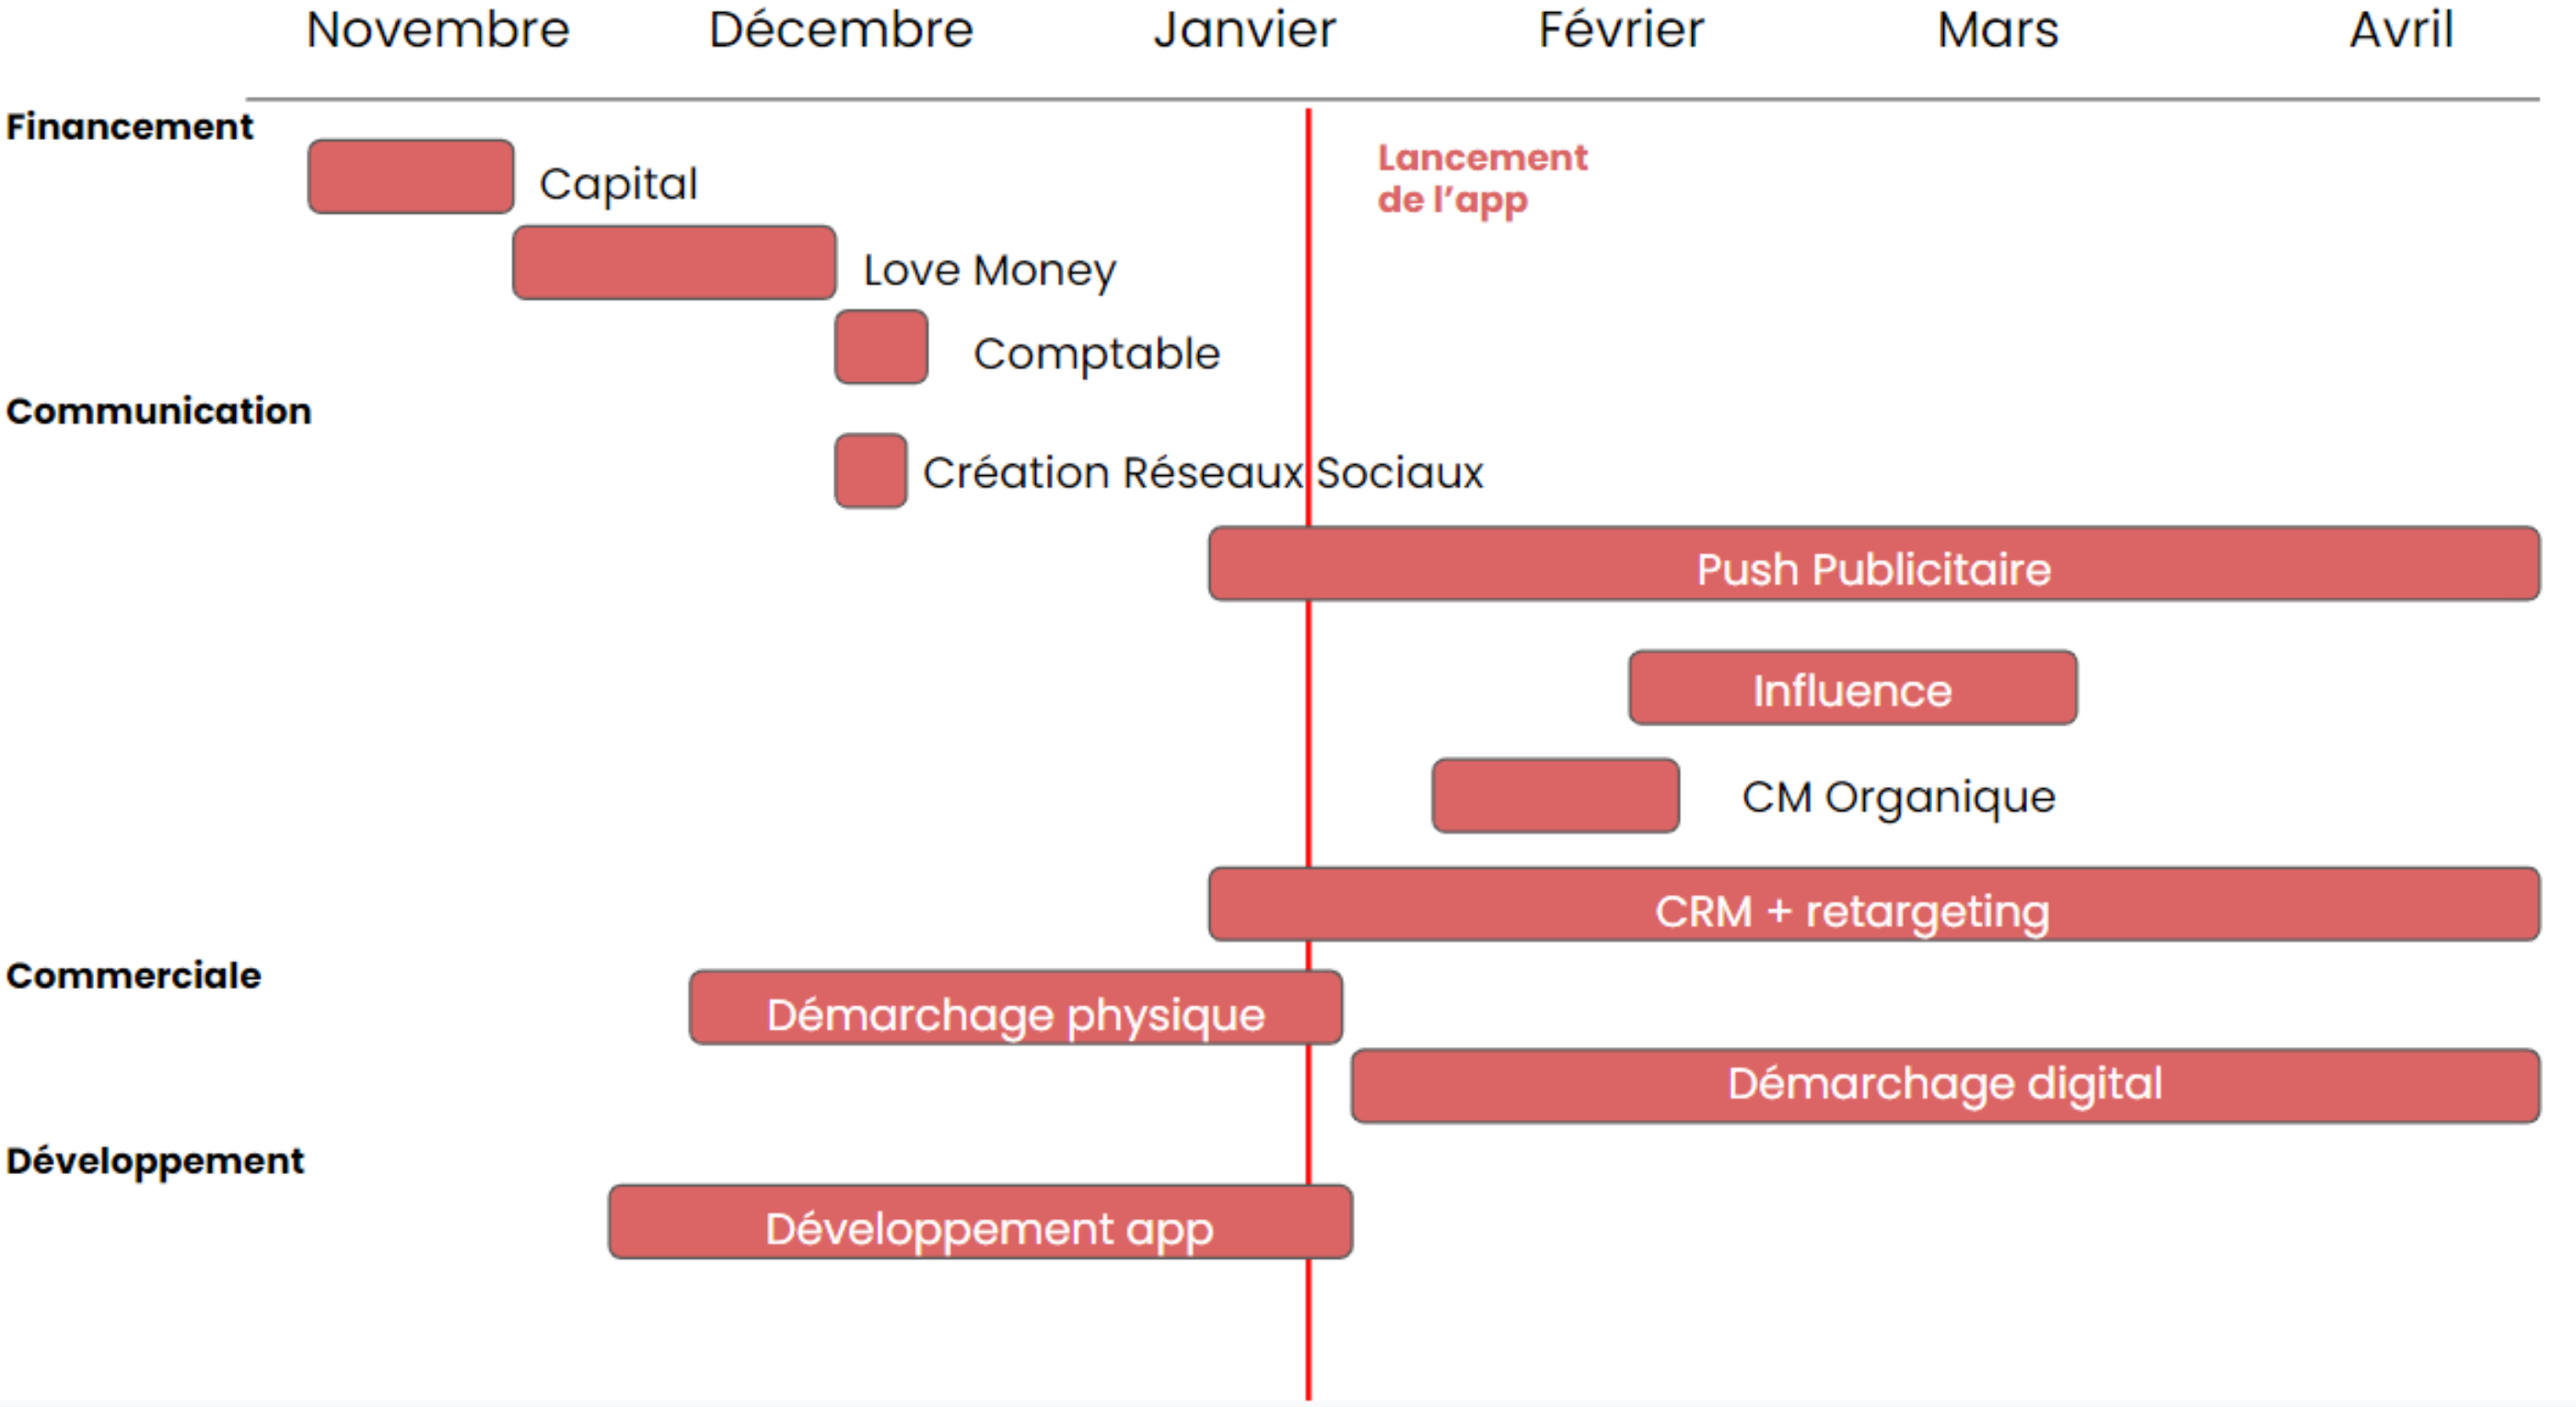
Novembre Décembre Janvier Février Mars Avril

Financement

Capital

Lancement de l'app

Love Money

Comptable

Communication

Création Réseaux Sociaux

Push Publicitaire

Influence

CM Organique

CRM + retargeting

Commerciale

Démarchage physique

Démarchage digital

Développement

Développement app